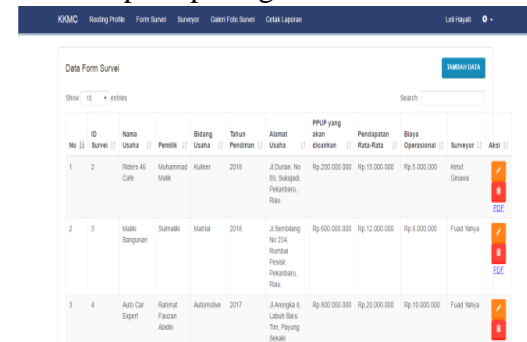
KKMC Rooting Profile Form Survei Surveyor Galeri Foto Survei Cetak Laporan Leli Hayati

Data Form Survei

TAMBAH DATA

Show 10 entries

Search:

| No | ID Survei | Nama Usaha | Pemilik | Bidang Usaha | Tahun Pendirian | Alamat Usaha | PPUP yang akan dicairkan | Pendapatan Rata-Rata | Biaya Operasional | Surveyor | Aksi |
|---|---|---|---|---|---|---|---|---|---|---|---|
| 1 | 2 | Riders 46 Cafe | Muhammad Malik | Kuliner | 2016 | Jl.Durian, No 89, Sukajadi, Pekanbaru, Riau. | Rp.200.000.000 | Rp.15.000.000 | Rp.5.000.000 | Ketut Ginawa | PDF |
| 2 | 3 | Maliki Bangunan | Sulmaliki | Matrial | 2018 | Jl.Sembilang No 234, Rumbai Pesisir, Pekanbaru, Riau. | Rp.600.000.000 | Rp.12.000.000 | Rp.6.000.000 | Fuad Yahya | PDF |
| 3 | 4 | Auto Car Expert | Rahmat Fauzan Abidin | Automotive | 2017 | Jl.Arengka II, Labuh Baru Tim, Payung Sekaki | Rp.800.000.000 | Rp.20.000.000 | Rp.10.000.000 | Fuad Yahya | |